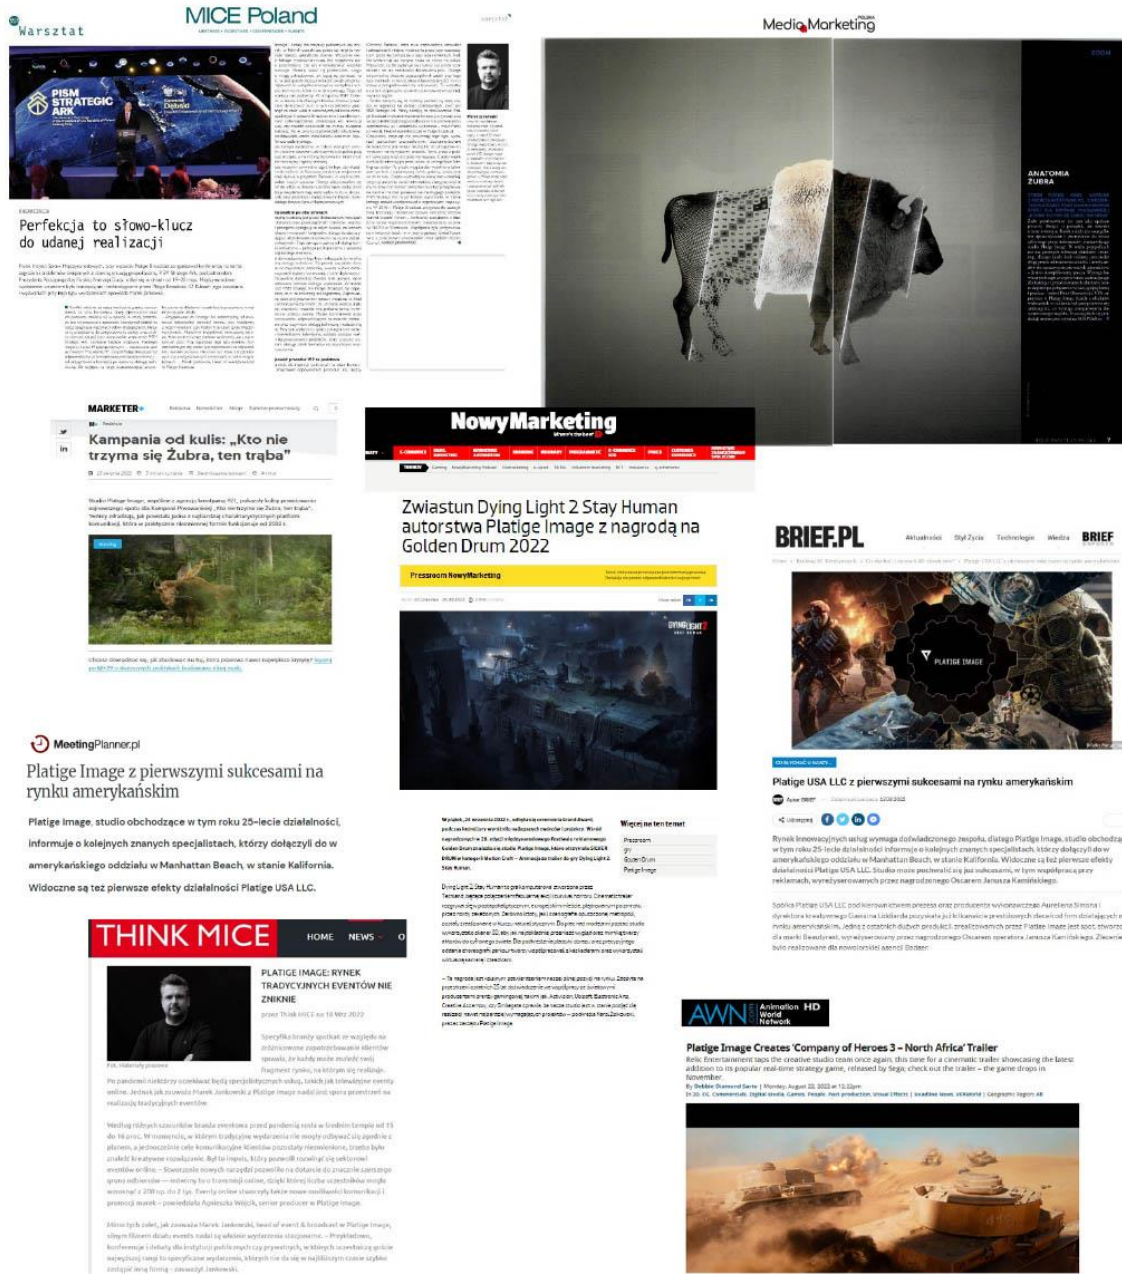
Warsztat

MICE Poland

PISM STRATEGIC ARK

Perfekcja to słowo-klucz do udanej realizacji

MediaMarketing

ANATOMIA ŻUBRA

MARKETER+

Kampania od kulis: „Kto nie trzyma się Żubra, ten trąba"

NowyMarketing

Zwiastun Dying Light 2 Stay Human autorstwa Platige Image z nagrodą na Golden Drum 2022

Pressroom NowyMarketing

BRIEF.PL

BRIEF

PLATIGE IMAGE

Platige USA LLC z pierwszymi sukcesami na rynku amerykańskim

MeetingPlanner.pl

Platige Image z pierwszymi sukcesami na rynku amerykańskim

Platige Image, studio obchodzące w tym roku 25-lecie działalności, informuje o kolejnych znanych specjalistach, którzy dołączyli do w amerykańskiego oddziału w Manhattan Beach, w stanie Kalifornia. Widoczne są też pierwsze efekty działalności Platige USA LLC.

THINK MICE

HOME NEWS

PLATIGE IMAGE: RYNEK TRADYCYJNYCH EVENTÓW NIE ZNIKNIE

AWN Animation World Network

Platige Image Creates 'Company of Heroes 3 – North Africa' Trailer

Relic Entertainment taps the creative studio team once again, this time for a cinematic trailer showcasing the latest addition to its popular real-time strategy game, released by Sega; check out the trailer – the game drops in November.